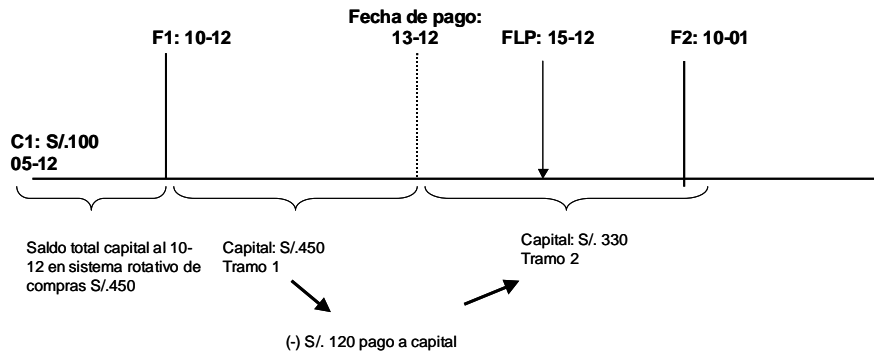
Fecha de pago:
F1: 10-12
13-12
FLP: 15-12
F2: 10-01

C1: S/.100
05-12

Saldo total capital al 10-12 en sistema rotativo de compras S/.450

Capital: S/.450
Tramo 1

Capital: S/. 330
Tramo 2

(-) S/. 120 pago a capital